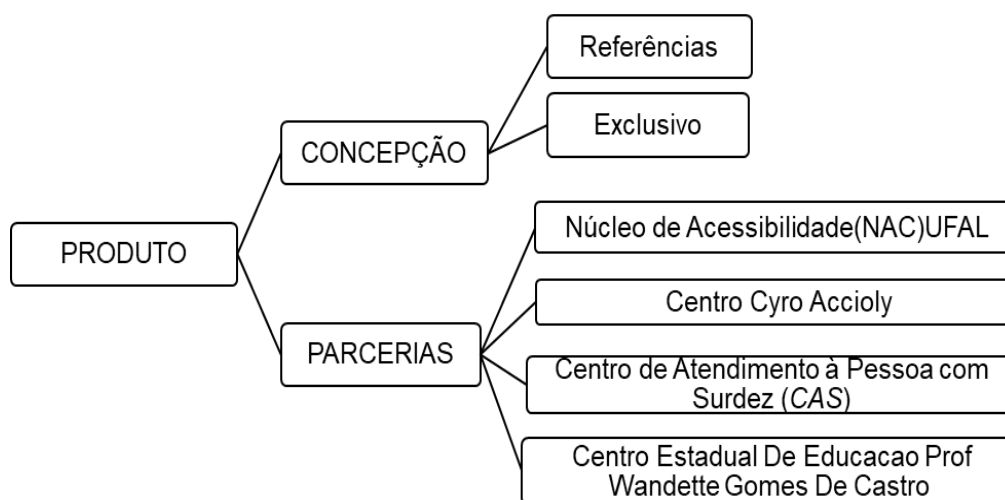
PRODUTO

CONCEPÇÃO

Referências

Exclusivo

PARCERIAS

Núcleo de Acessibilidade(NAC)UFAL

Centro Cyro Accioly

Centro de Atendimento à Pessoa com Surdez (CAS)

Centro Estadual De Educacao Prof Wandette Gomes De Castro